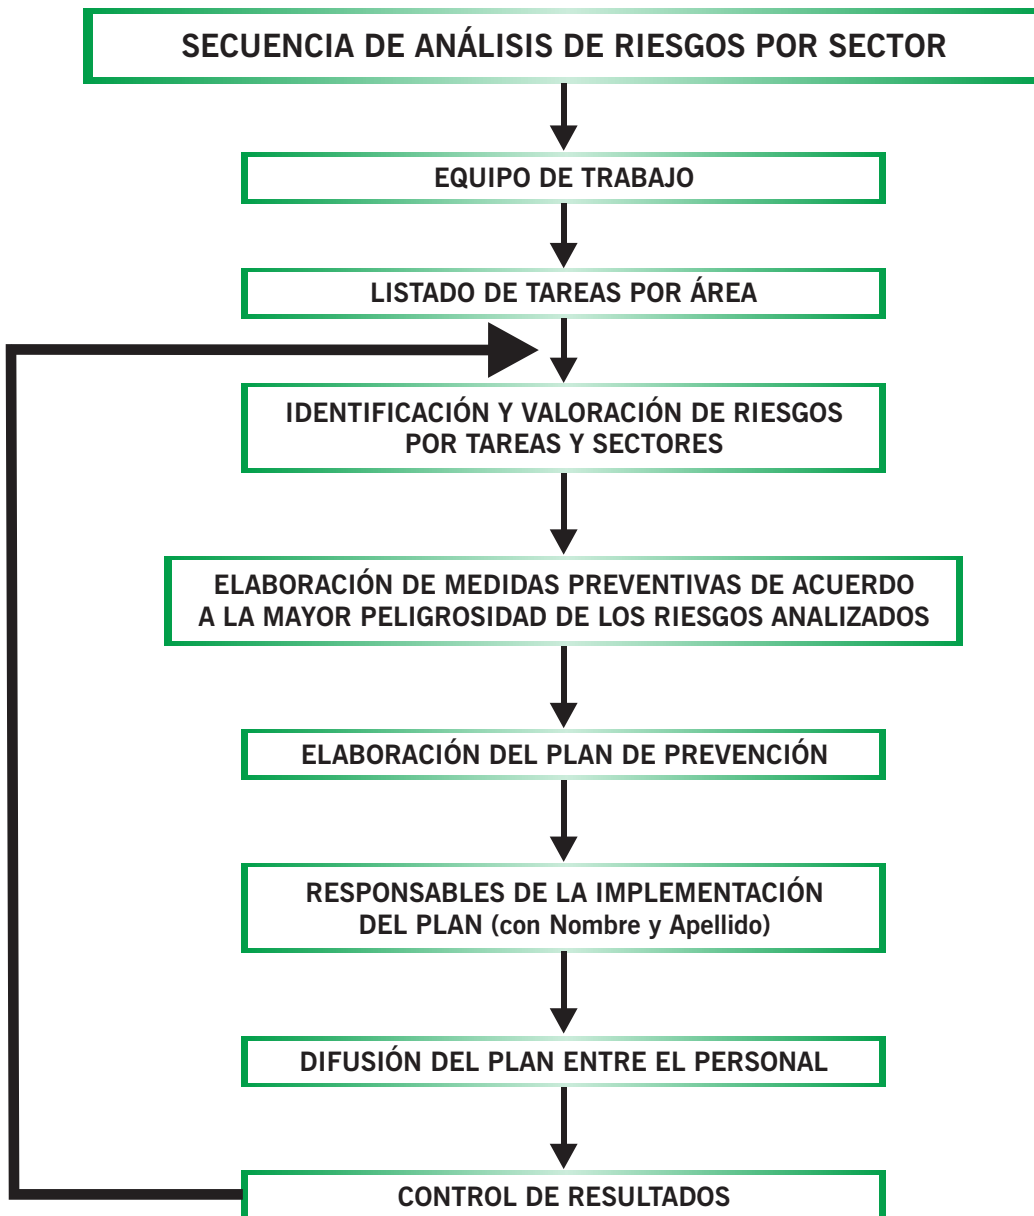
SECUENCIA DE ANÁLISIS DE RIESGOS POR SECTOR

EQUIPO DE TRABAJO

LISTADO DE TAREAS POR ÁREA

IDENTIFICACIÓN Y VALORACIÓN DE RIESGOS POR TAREAS Y SECTORES

ELABORACIÓN DE MEDIDAS PREVENTIVAS DE ACUERDO A LA MAYOR PELIGROSIDAD DE LOS RIESGOS ANALIZADOS

ELABORACIÓN DEL PLAN DE PREVENCIÓN

RESPONSABLES DE LA IMPLEMENTACIÓN DEL PLAN (con Nombre y Apellido)

DIFUSIÓN DEL PLAN ENTRE EL PERSONAL

CONTROL DE RESULTADOS